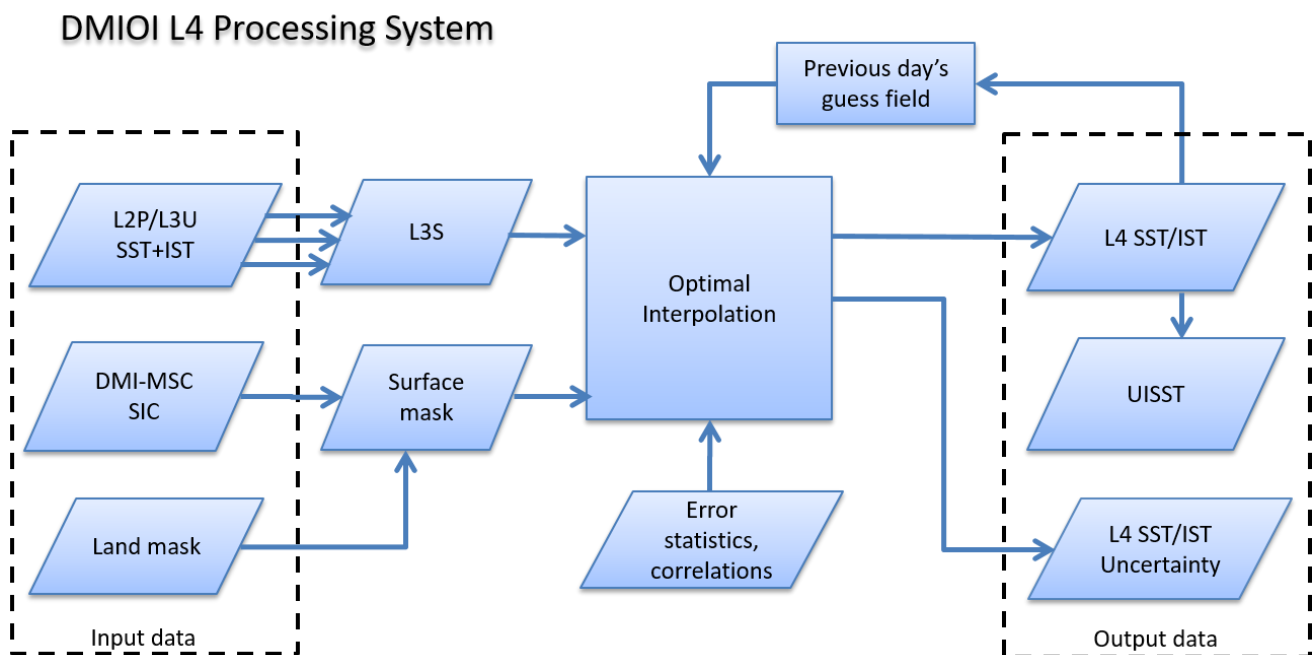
DMIOI L4 Processing System

Previous day's guess field

L2P/L3U SST+IST

L3S

Optimal Interpolation

L4 SST/IST

DMI-MSC SIC

Surface mask

UISST

Land mask

Error statistics, correlations

L4 SST/IST Uncertainty

Input data

Output data